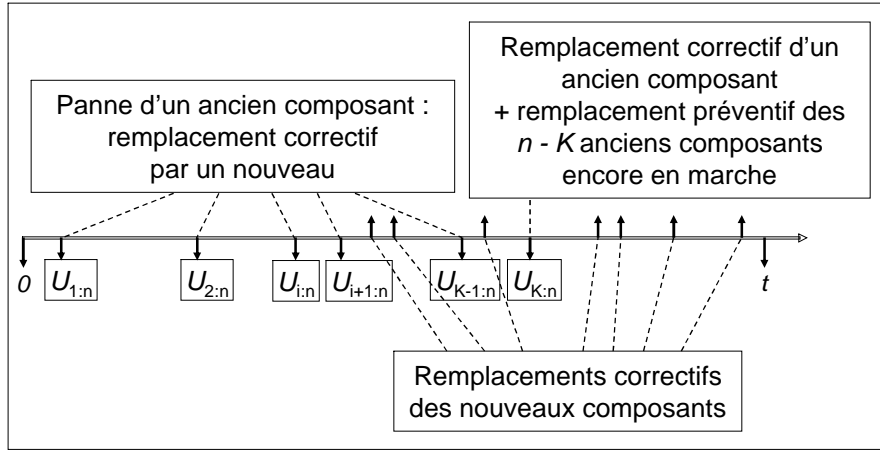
Remplacement correctif d'un ancien composant + remplacement préventif des $n$ - $K$ anciens composants encore en marche

Panne d'un ancien composant : remplacement correctif par un nouveau

$0$ $U_{1:n}$ $U_{2:n}$ $U_{i:n}$ $U_{i+1:n}$ $U_{K-1:n}$ $U_{K:n}$ $t$

Remplacements correctifs des nouveaux composants